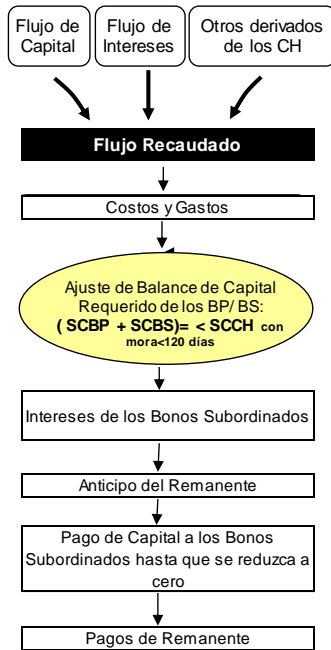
Flujo de Capital

Flujo de Intereses

Otros derivados de los CH

Flujo Recaudado

Costos y Gastos

Ajuste de Balance de Capital Requerido de los BP/ BS:
( SCBP + SCBS)= < SCCH con mora<120 días

Intereses de los Bonos Subordinados

Anticipo del Remanente

Pago de Capital a los Bonos Subordinados hasta que se reduzca a cero

Pagos de Remanente